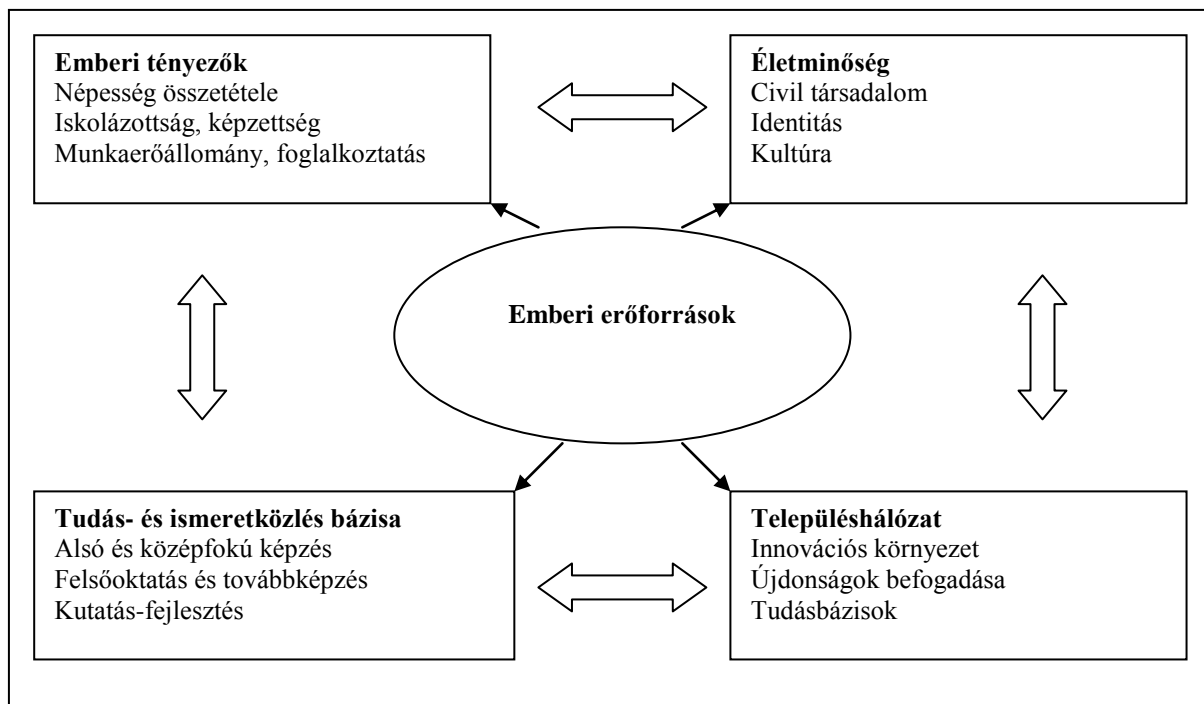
**Emberi tényezők**
Népesség összetétele
Iskolázottság, képzettség
Munkaerőállomány, foglalkoztatás

**Életminőség**
Civil társadalom
Identitás
Kultúra

**Emberi erőforrások**

**Tudás- és ismeretközlés bázisa**
Alsó és középfokú képzés
Felsőoktatás és továbbképzés
Kutatás-fejlesztés

**Településhálózat**
Innovációs környezet
Újdonságok befogadása
Tudásbázisok